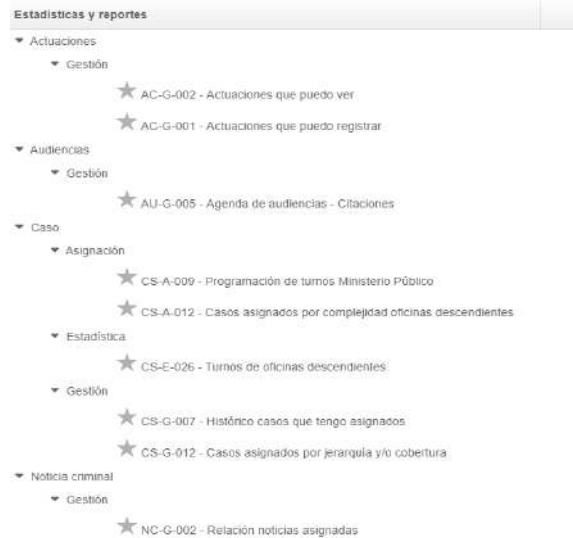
Estadísticas y reportes

Actuaciones

Gestión

AC-G-002 - Actuaciones que puedo ver

AC-G-001 - Actuaciones que puedo registrar

Audiencias

Gestión

AU-G-005 - Agenda de audiencias - Citaciones

Caso

Asignación

CS-A-009 - Programación de turnos Ministerio Público

CS-A-012 - Casos asignados por complejidad oficinas descendientes

Estadística

CS-E-026 - Turnos de oficinas descendientes

Gestión

CS-G-007 - Histórico casos que tengo asignados

CS-G-012 - Casos asignados por jerarquía y/o cobertura

Noticia criminal

Gestión

NC-G-002 - Relación noticias asignadas